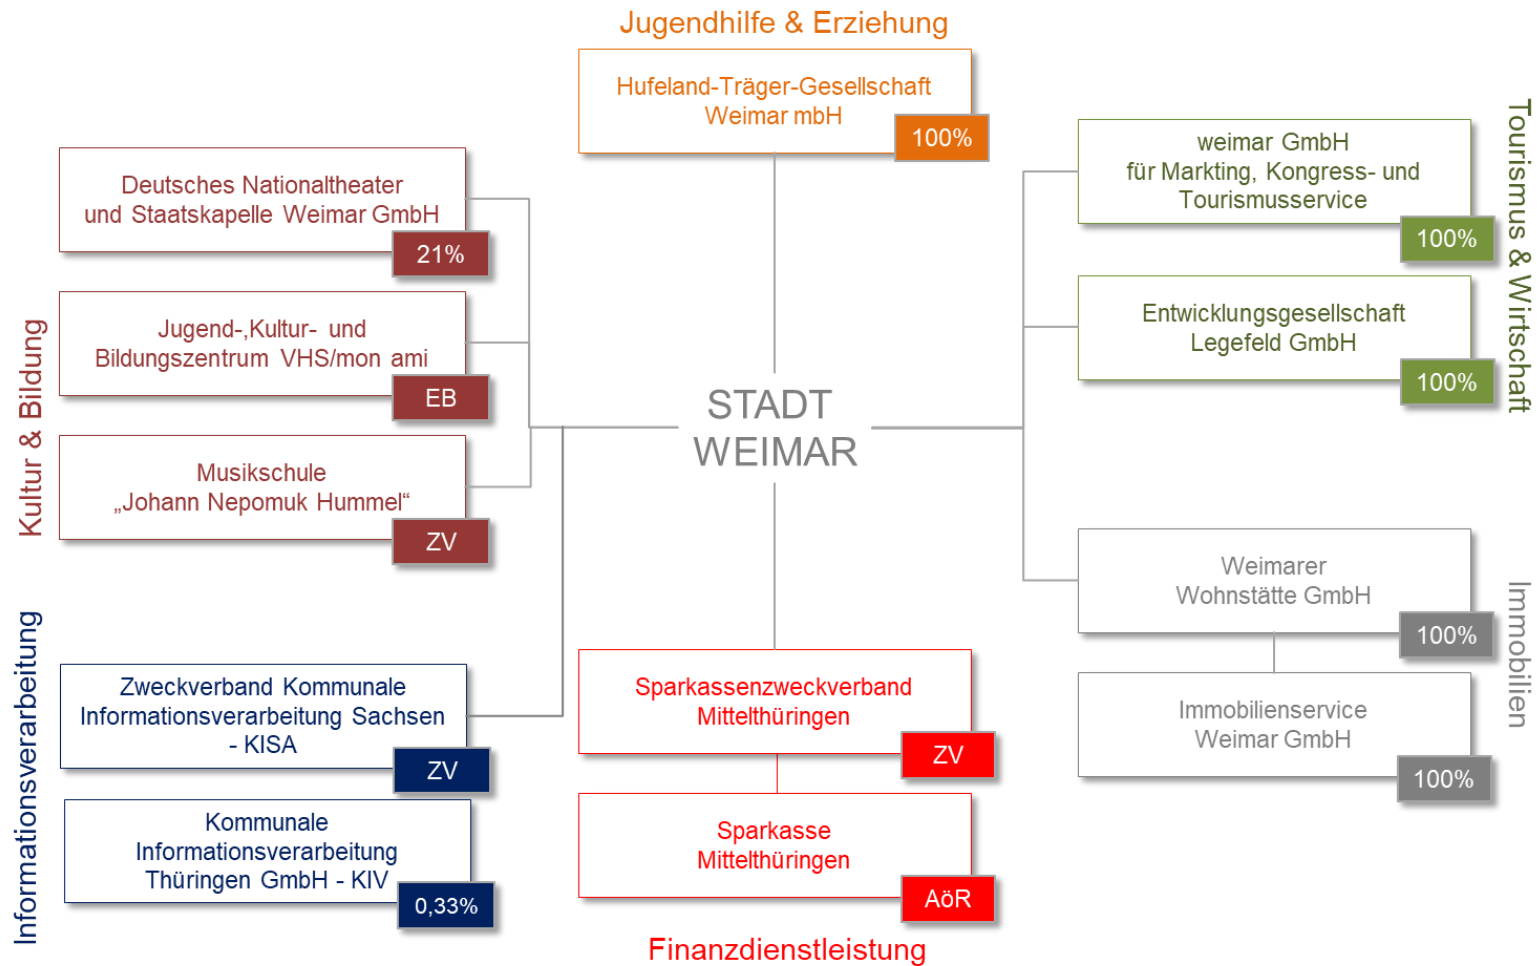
Jugendhilfe & Erziehung

Hufeland-Träger-Gesellschaft Weimar mbH
100%

Kultur & Bildung

Deutsches Nationaltheater und Staatskapelle Weimar GmbH
21%

Jugend-,Kultur- und Bildungszentrum VHS/mon ami
EB

Musikschule „Johann Nepomuk Hummel“
ZV

STADT WEIMAR

Tourismus & Wirtschaft

weimar GmbH für Markting, Kongress- und Tourismusservice
100%

Entwicklungsgesellschaft Legefeld GmbH
100%

Immobilien

Weimarer Wohnstätte GmbH
100%

Immobilienservice Weimar GmbH
100%

Informationsverarbeitung

Zweckverband Kommunale Informationsverarbeitung Sachsen - KISA
ZV

Kommunale Informationsverarbeitung Thüringen GmbH - KIV
0,33%

Sparkassenzweckverband Mittelthüringen
ZV

Sparkasse Mittelthüringen
AöR

Finanzdienstleistung